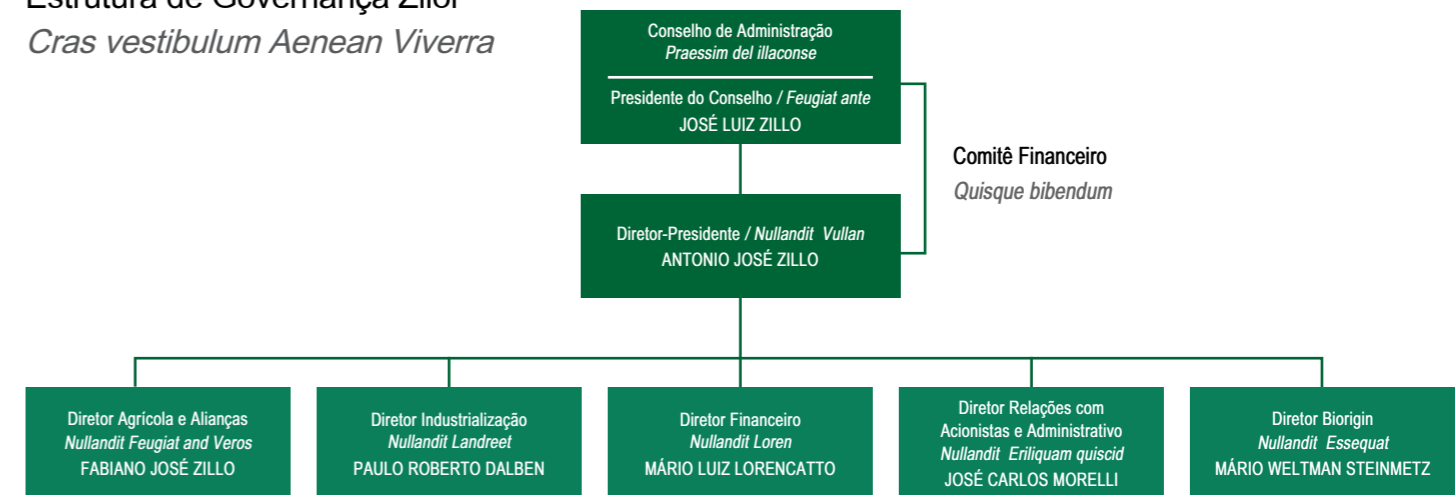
Estrutura de Governança Zilor
Cras vestibulum Aenean Viverra

Conselho de Administração
Praessim del illaconse

Presidente do Conselho / Feugiat ante
JOSÉ LUIZ ZILLO

Comitê Financeiro
Quisque bibendum

Diretor-Presidente / Nullandit Vullan
ANTONIO JOSÉ ZILLO

Diretor Agrícola e Alianças
Nullandit Feugiat and Veros
FABIANO JOSÉ ZILLO

Diretor Industrialização
Nullandit Landreet
PAULO ROBERTO DALBEN

Diretor Financeiro
Nullandit Loren
MÁRIO LUIZ LORENCATTO

Diretor Relações com Acionistas e Administrativo
Nullandit Eriliquam quiscid
JOSÉ CARLOS MORELLI

Diretor Biorigin
Nullandit Essequat
MÁRIO WELTMAN STEINMETZ